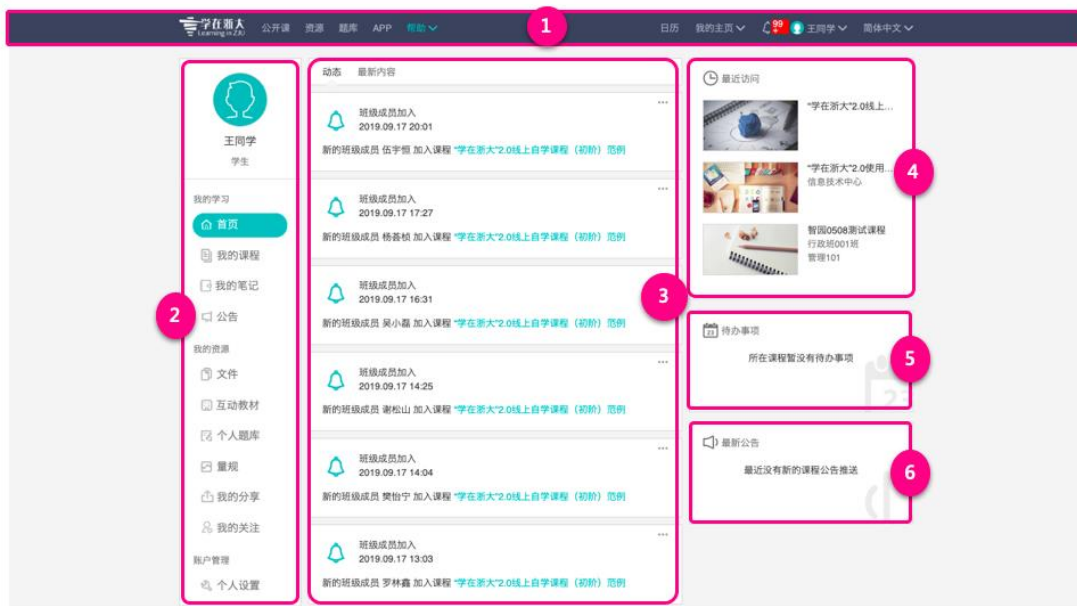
学在浙大
Learning in ZJU

公开课 资源 题库 APP 帮助

1

日历 我的主页 99 王同学 简体中文

王同学
学生

我的学习
首页
我的课程
我的笔记
公告
我的资源
文件
互动教材
个人题库
量规
我的分享
我的关注
账户管理
个人设置

2

动态 最新内容

班级成员加入
2019.09.17 20:01
新的班级成员 伍宇恒 加入课程 "学在浙大"2.0线上自学课程（初阶）范例

班级成员加入
2019.09.17 17:27
新的班级成员 杨荟桢 加入课程 "学在浙大"2.0线上自学课程（初阶）范例

班级成员加入
2019.09.17 16:31
新的班级成员 吴小磊 加入课程 "学在浙大"2.0线上自学课程（初阶）范例

3

班级成员加入
2019.09.17 14:25
新的班级成员 谢松山 加入课程 "学在浙大"2.0线上自学课程（初阶）范例

班级成员加入
2019.09.17 14:04
新的班级成员 樊怡宁 加入课程 "学在浙大"2.0线上自学课程（初阶）范例

班级成员加入
2019.09.17 13:03
新的班级成员 罗林鑫 加入课程 "学在浙大"2.0线上自学课程（初阶）范例

最近访问
"学在浙大"2.0线上...
"学在浙大"2.0使用...
信息技术中心
智园0508测试课程
行政班001班
管理101

4

待办事项
所在课程暂没有待办事项

5

最新公告
最近没有新的课程公告推送

6